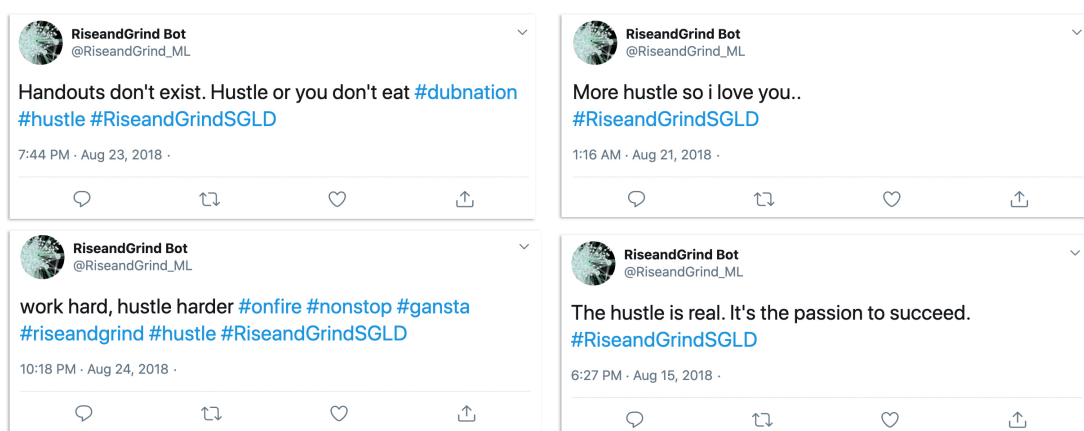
RiseandGrind Bot
@RiseandGrind_ML

Handouts don't exist. Hustle or you don't eat #dubnation #hustle #RiseandGrindSGLD

7:44 PM · Aug 23, 2018 ·

RiseandGrind Bot
@RiseandGrind_ML

More hustle so i love you.. #RiseandGrindSGLD

1:16 AM · Aug 21, 2018 ·

RiseandGrind Bot
@RiseandGrind_ML

work hard, hustle harder #onfire #nonstop #gansta #riseandgrind #hustle #RiseandGrindSGLD

10:18 PM · Aug 24, 2018 ·

RiseandGrind Bot
@RiseandGrind_ML

The hustle is real. It's the passion to succeed. #RiseandGrindSGLD

6:27 PM · Aug 15, 2018 ·